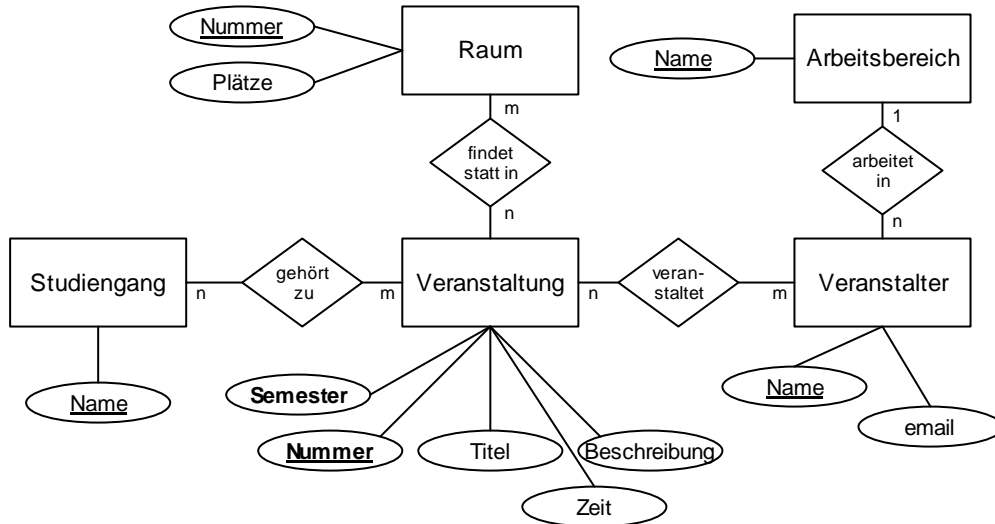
Nummer

Plätze

Raum

Name

Arbeitsbereich

m

findet statt in

n

1

arbeitet in

n

Studiengang

n

gehört zu

m

Veranstaltung

n

veranstaltet

m

Veranstalter

Name

Semester

Nummer

Titel

Beschreibung

Zeit

Name

email